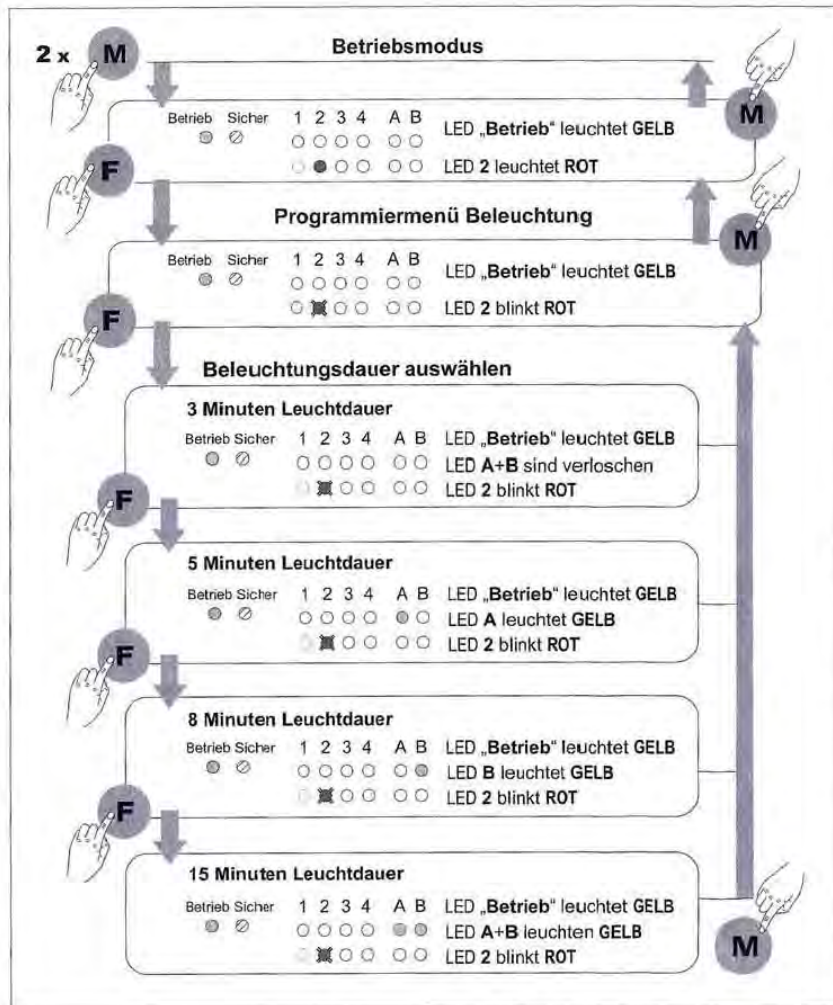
2 x M

Betriebsmodus

M

Betrieb Sicher 1 2 3 4 A B
LED „Betrieb“ leuchtet GELB
LED 2 leuchtet ROT

F

Programmiermenü Beleuchtung

M

Betrieb Sicher 1 2 3 4 A B
LED „Betrieb“ leuchtet GELB
LED 2 blinkt ROT

F

Beleuchtungsdauer auswählen

3 Minuten Leuchtdauer
Betrieb Sicher 1 2 3 4 A B
LED „Betrieb“ leuchtet GELB
LED A+B sind verloschen
LED 2 blinkt ROT

F

5 Minuten Leuchtdauer
Betrieb Sicher 1 2 3 4 A B
LED „Betrieb“ leuchtet GELB
LED A leuchtet GELB
LED 2 blinkt ROT

F

8 Minuten Leuchtdauer
Betrieb Sicher 1 2 3 4 A B
LED „Betrieb“ leuchtet GELB
LED B leuchtet GELB
LED 2 blinkt ROT

F

15 Minuten Leuchtdauer
Betrieb Sicher 1 2 3 4 A B
LED „Betrieb“ leuchtet GELB
LED A+B leuchten GELB
LED 2 blinkt ROT

M